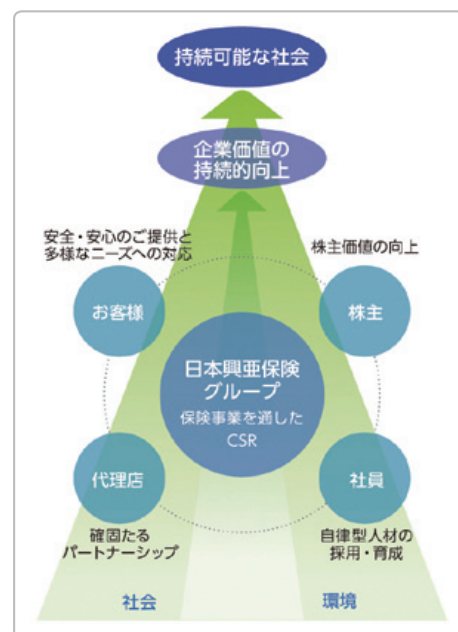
持続可能な社会

企業価値の持続的向上

安全・安心のご提供と多様なニーズへの対応

株主価値の向上

お客様

株主

日本興亜保険グループ

保険事業を通したCSR

代理店

社員

確固たるパートナーシップ

自律型人材の採用・育成

社会

環境